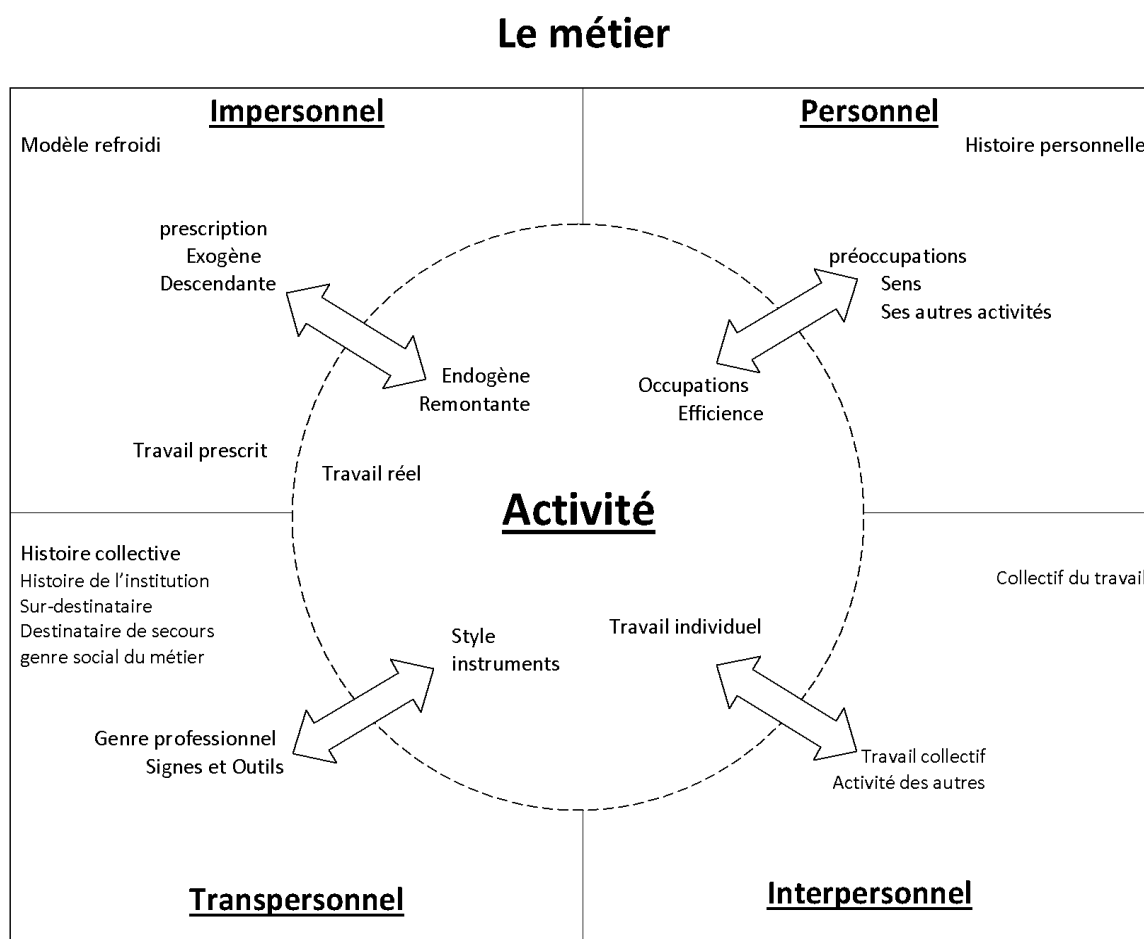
Le métier

Impersonnel

Modèle refroidi

prescription
Exogène
Descendante

Endogène
Remontante

Travail prescrit

Travail réel

Personnel

Histoire personnelle

préoccupations
Sens
Ses autres activités

Occupations
Efficience

Activité

Histoire collective
Histoire de l'institution
Sur-destinataire
Destinataire de secours
genre social du métier

Style
instruments

Genre professionnel
Signes et Outils

Collectif du travail

Travail individuel

Travail collectif
Activité des autres

Transpersonnel

Interpersonnel